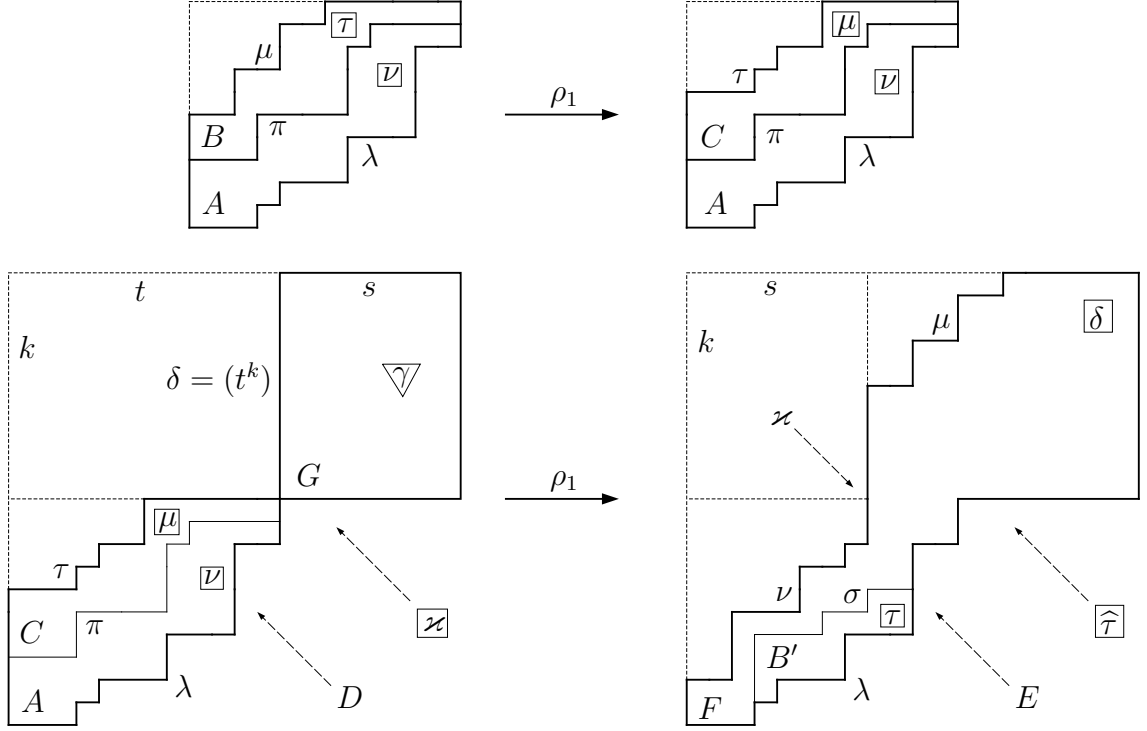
$\boxed{\tau}$
$\mu$
$\boxed{\nu}$
$B$
$\pi$
$\lambda$
$A$

$\rho_1$

$\boxed{\mu}$
$\tau$
$\boxed{\nu}$
$C$
$\pi$
$\lambda$
$A$

$t$
$s$
$k$
$\delta = (t^k)$
$\bigtriangledown\!\!\!\!\gamma$
$G$
$\boxed{\mu}$
$\tau$
$\boxed{\nu}$
$C$
$\pi$
$\boxed{\varkappa}$
$\lambda$
$A$
$D$

$\rho_1$

$s$
$\mu$
$\boxed{\delta}$
$k$
$\varkappa$
$\nu$
$\sigma$
$\boxed{\tau}$
$\boxed{\widehat{\tau}}$
$B'$
$\lambda$
$F$
$E$